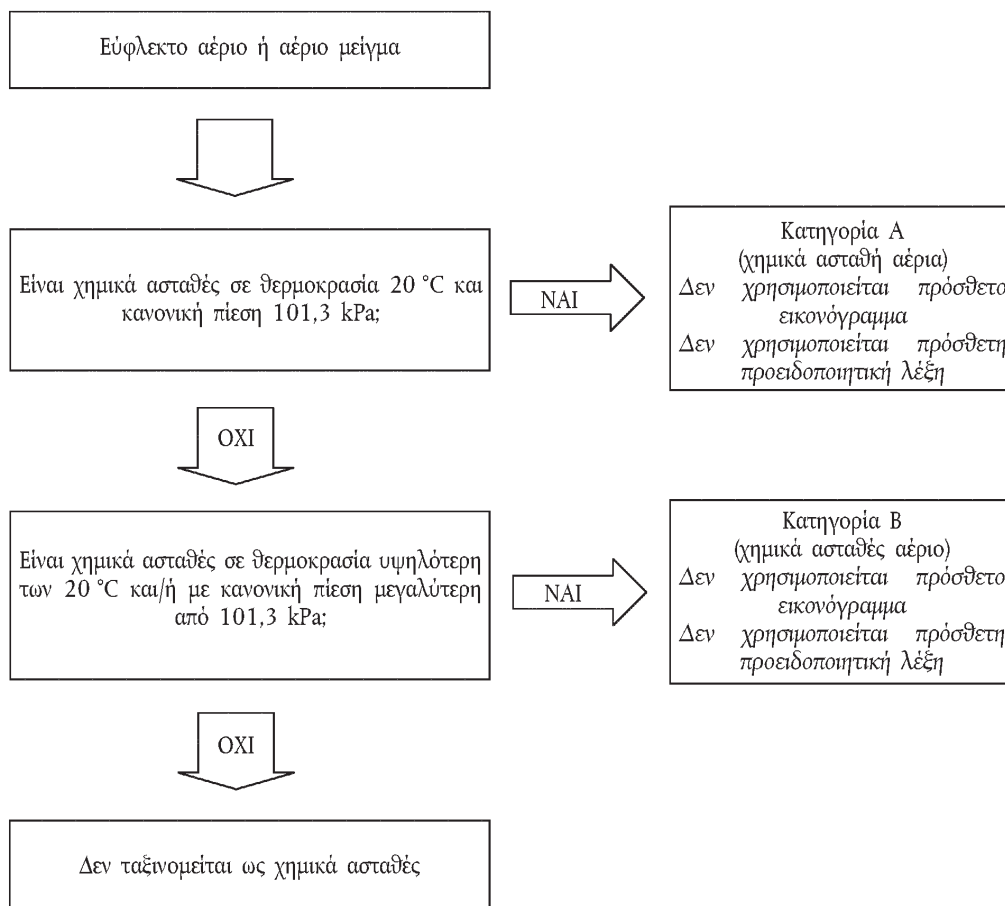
Εύφλεκτο αέριο ή αέριο μείγμα

Είναι χημικά ασταθές σε θερμοκρασία 20 °C και κανονική πίεση 101,3 kPa;

ΝΑΙ

Κατηγορία Α
(χημικά ασταθή αέρια)
Δεν χρησιμοποιείται πρόσθετο εικονόγραμμα
Δεν χρησιμοποιείται πρόσθετη προειδοποιητική λέξη

ΟΧΙ

Είναι χημικά ασταθές σε θερμοκρασία υψηλότερη των 20 °C και/ή με κανονική πίεση μεγαλύτερη από 101,3 kPa;

ΝΑΙ

Κατηγορία Β
(χημικά ασταθές αέριο)
Δεν χρησιμοποιείται πρόσθετο εικονόγραμμα
Δεν χρησιμοποιείται πρόσθετη προειδοποιητική λέξη

ΟΧΙ

Δεν ταξινομείται ως χημικά ασταθές